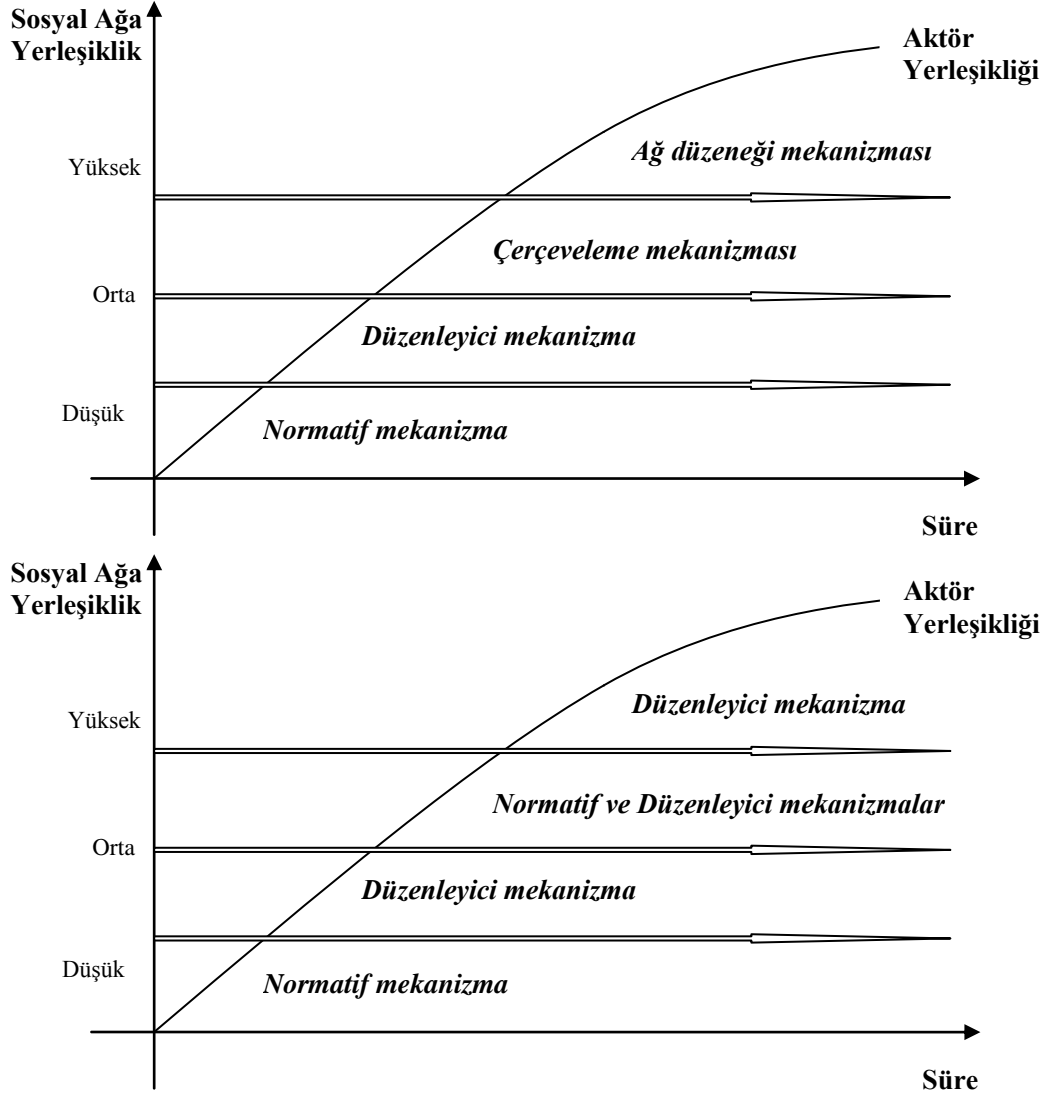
Sosyal Ağa Yerleşiklik

Aktör Yerleşikliği

Yüksek

Ağ düzeneği mekanizması

Çerçeveleme mekanizması

Orta

Düzenleyici mekanizma

Düşük

Normatif mekanizma

Süre

Sosyal Ağa Yerleşiklik

Aktör Yerleşikliği

Yüksek

Düzenleyici mekanizma

Normatif ve Düzenleyici mekanizmalar

Orta

Düzenleyici mekanizma

Düşük

Normatif mekanizma

Süre